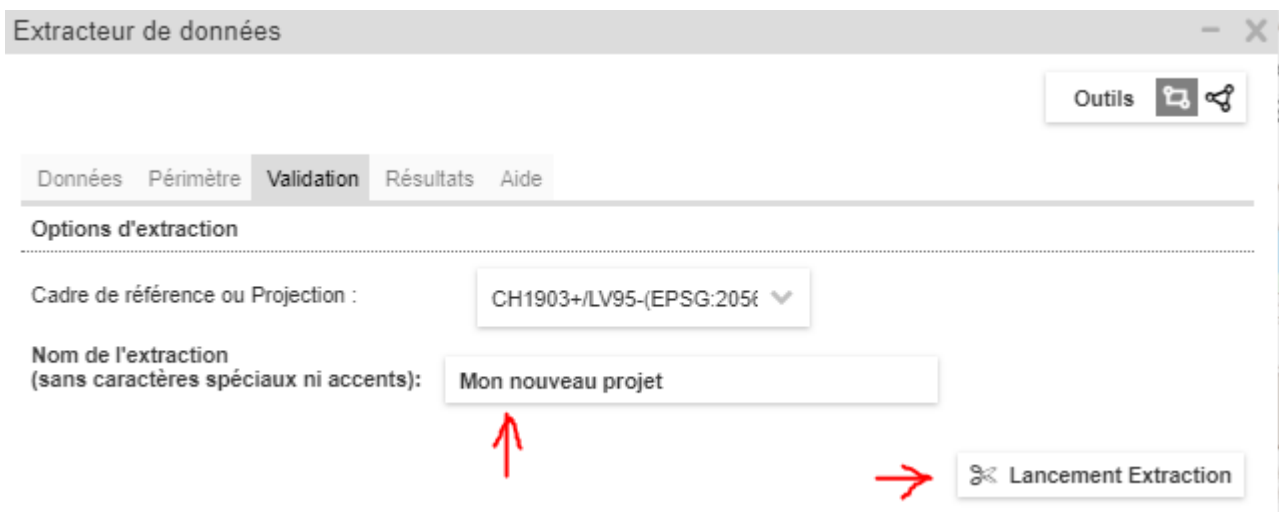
Extracteur de données

Outils

Données Périmètre Validation Résultats Aide

Options d'extraction

Cadre de référence ou Projection :

CH1903+/LV95-(EPSG:205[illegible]

Nom de l'extraction
(sans caractères spéciaux ni accents):

Mon nouveau projet

Lancement Extraction